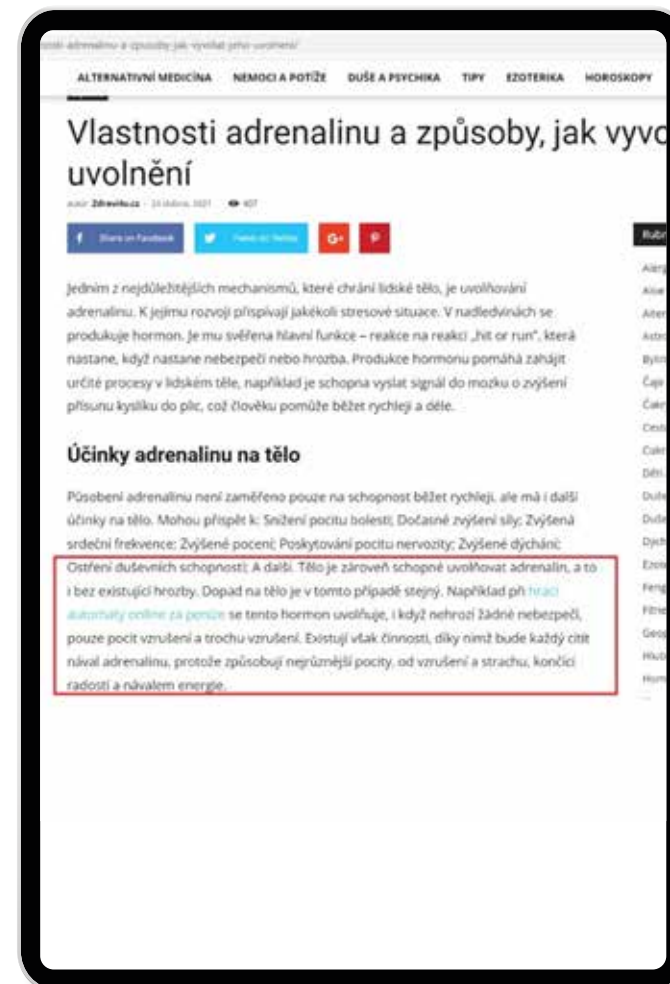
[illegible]

ALTERNATIVNÍ MEDICÍNA NEMOCI A POTÍŽE DUŠE A PSYCHIKA TIPY EZOTERIKA HOROSKOPY

Vlastnosti adrenalinu a způsoby, jak vyvo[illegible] uvolnění

autor Zdravita.cz - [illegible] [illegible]

Share on Facebook Tweet on Twitter G+ P

Jedním z nejdůležitějších mechanismů, které chrání lidské tělo, je uvolňování adrenalinu. K jejímu rozvoji přispívají jakékoli stresové situace. V nadledvinách se produkuje hormon. Je mu svěřena hlavní funkce – reakce na reakci „hit or run", která nastane, když nastane nebezpečí nebo hrozba. Produkce hormonu pomáhá zahájit určité procesy v lidském těle, například je schopna vyslat signál do mozku o zvýšení přísunu kyslíku do plic, což člověku pomůže běžet rychleji a déle.

Účinky adrenalinu na tělo

Působení adrenalinu není zaměřeno pouze na schopnost běžet rychleji, ale má i další účinky na tělo. Mohou přispět k: Snížení pocitu bolesti; Dočasné zvýšení síly; Zvýšená srdeční frekvence; Zvýšené pocení; Poskytování pocitu nervozity; Zvýšené dýchání; Ostření duševních schopností; A další. Tělo je zároveň schopné uvolňovat adrenalin, a to i bez existující hrozby. Dopad na tělo je v tomto případě stejný. Například při hrací automaty online za peníze se tento hormon uvolňuje, i když nehrozí žádné nebezpečí, pouze pocit vzrušení a trochu vzrušení. Existují však činnosti, díky nimž bude každý cítit nával adrenalinu, protože způsobují nejrůznější pocity, od vzrušení a strachu, končící radostí a návalem energie.

Rubr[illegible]
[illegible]